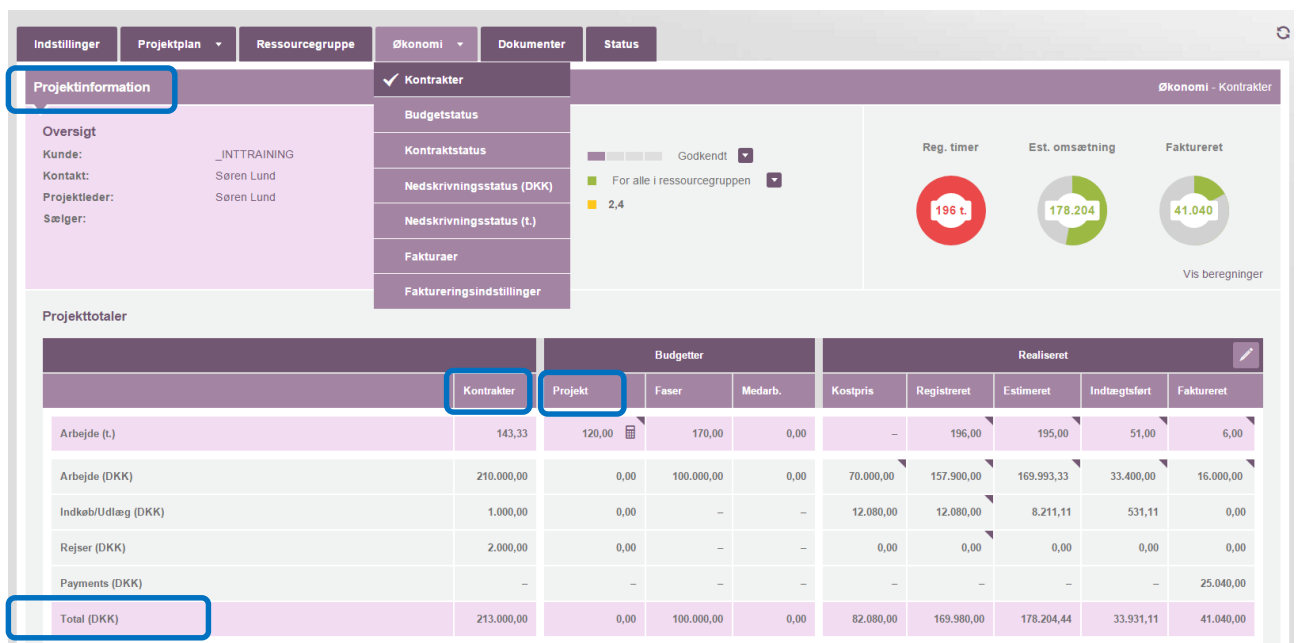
Indstillinger | Projektplan ▾ | Ressourcegruppe | Økonomi ▾ | Dokumenter | Status

Projektinformation

✓ Kontrakter
Budgetstatus
Kontraktstatus
Nedskrivningsstatus (DKK)
Nedskrivningsstatus (t.)
Fakturaer
Faktureringsindstillinger

Økonomi - Kontrakter

Oversigt
Kunde: _INTTRAINING
Kontakt: Søren Lund
Projektleder: Søren Lund
Sælger:

Godkendt
For alle i ressourcegruppen
2,4

Reg. timer 196 t.
Est. omsætning 178.204
Faktureret 41.040

Vis beregninger

Projekttotaler

| | | Budgetter | | | Realiseret | | | | |
|---|---|---|---|---|---|---|---|---|---|
| | Kontrakter | Projekt | Faser | Medarb. | Kostpris | Registreret | Estimeret | Indtægtsført | Faktureret |
| Arbejde (t.) | 143,33 | 120,00 | 170,00 | 0,00 | – | 196,00 | 195,00 | 51,00 | 6,00 |
| Arbejde (DKK) | 210.000,00 | 0,00 | 100.000,00 | 0,00 | 70.000,00 | 157.900,00 | 169.993,33 | 33.400,00 | 16.000,00 |
| Indkøb/Udlæg (DKK) | 1.000,00 | 0,00 | – | – | 12.080,00 | 12.080,00 | 8.211,11 | 531,11 | 0,00 |
| Rejser (DKK) | 2.000,00 | 0,00 | – | – | 0,00 | 0,00 | 0,00 | 0,00 | 0,00 |
| Payments (DKK) | – | – | – | – | – | – | – | – | 25.040,00 |
| Total (DKK) | 213.000,00 | 0,00 | 100.000,00 | 0,00 | 82.080,00 | 169.980,00 | 178.204,44 | 33.931,11 | 41.040,00 |